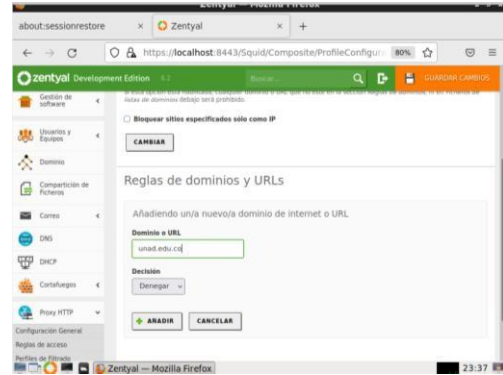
Zentyal — Mozilla Firefox

about:sessionrestore × Zentyal × +

https://localhost:8443/Squid/Composite/ProfileConfigur 80%

zentyal Development Edition 6.2 Buscar... GUARDAR CAMBIOS

Gestión de software

Usuarios y Equipos

Dominio

Compartición de Ficheros

Correo

DNS

DHCP

Cortafuegos

Proxy HTTP

Configuración General

Reglas de acceso

Perfiles de Filtrado

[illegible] listas de dominios debajo será prohibido.

Bloquear sitios especificados sólo como IP

CAMBIAR

Reglas de dominios y URLs

Añadiendo un/a nuevo/a dominio de internet o URL

Dominio o URL

unad.edu.co

Decisión

Denegar

+ AÑADIR CANCELAR

Zentyal — Mozilla Firefox

23:37